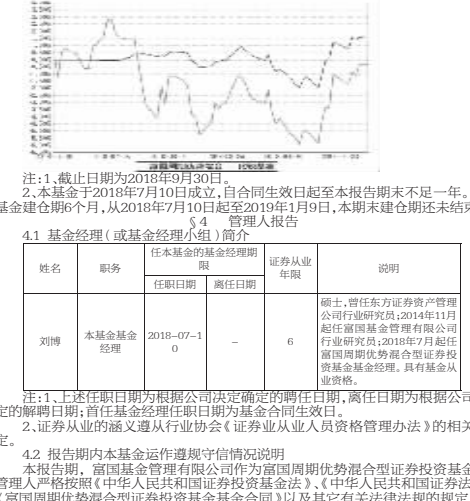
注:1、截止日期为2018年9月30日。
2、本基金于2018年7月10日成立,自合同生效日起至本报告期末不足一年。基金建仓期6个月,从2018年7月10日起至2019年1月9日,本期末建仓期还未结束。
§4 管理人报告
4.1 基金经理(或基金经理小组)简介

| 姓名 | 职务 | 任本基金的基金经理期限 | | 证券从业年限 | 说明 |
|---|---|---|---|---|---|
| | | 任职日期 | 离任日期 | | |
| 刘博 | 本基金基金经理 | 2018-07-10 | – | 6 | 硕士,曾任东方证券资产管理公司行业研究员;2014年11月起任富国基金管理有限公司行业研究员;2018年7月起任富国周期优势混合型证券投资基金基金经理。具有基金从业资格。 |

注:1、上述任职日期为根据公司决定确定的聘任日期,离任日期为根据公司决定的解聘日期;首任基金经理任职日期为基金合同生效日。
2、证券从业的涵义遵从行业协会《证券业从业人员资格管理办法》的相关规定。
4.2 报告期内本基金运作遵规守信情况说明
本报告期,富国基金管理有限公司作为富国周期优势混合型证券投资基金管理人严格按照《中华人民共和国证券投资基金法》、《中华人民共和国证券法》、《富国周期优势混合型证券投资基金基金合同》以及其它有关法律法规的规定